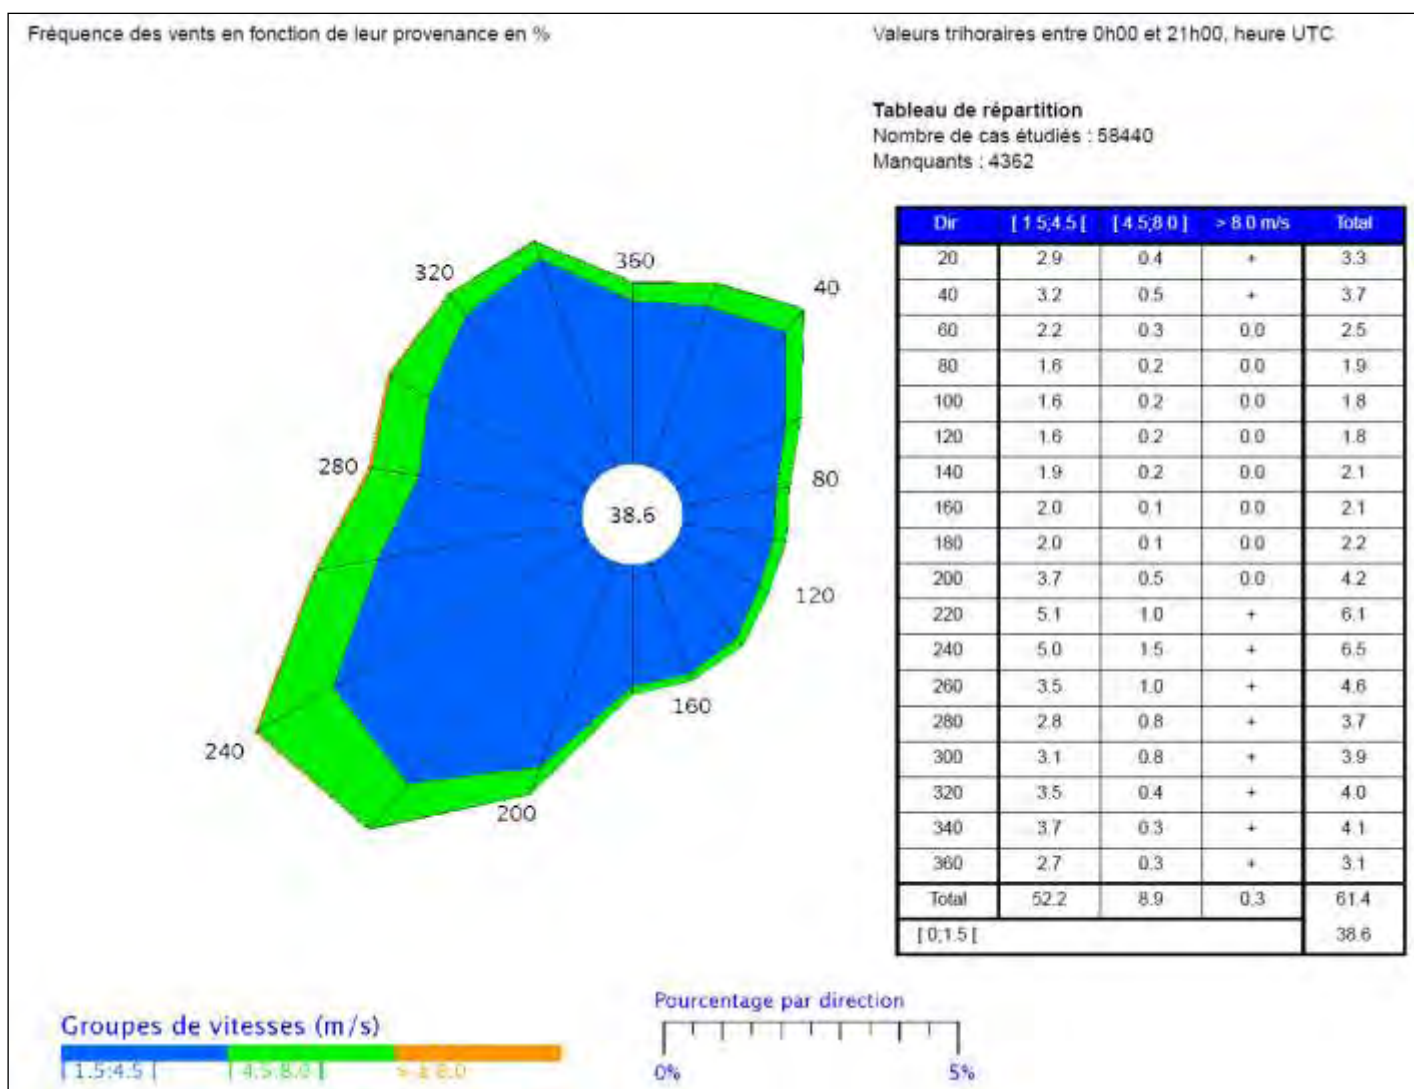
Fréquence des vents en fonction de leur provenance en %

Valeurs trihoraires entre 0h00 et 21h00, heure UTC

Tableau de répartition
Nombre de cas étudiés : 58440
Manquants : 4362

320
360
40
280
80
38.6
120
240
160
200

| Dir | [ 1.5;4.5 [ | [ 4.5;8.0 ] | > 8.0 m/s | Total |
|---|---|---|---|---|
| 20 | 2.9 | 0.4 | + | 3.3 |
| 40 | 3.2 | 0.5 | + | 3.7 |
| 60 | 2.2 | 0.3 | 0.0 | 2.5 |
| 80 | 1.6 | 0.2 | 0.0 | 1.9 |
| 100 | 1.6 | 0.2 | 0.0 | 1.8 |
| 120 | 1.6 | 0.2 | 0.0 | 1.8 |
| 140 | 1.9 | 0.2 | 0.0 | 2.1 |
| 160 | 2.0 | 0.1 | 0.0 | 2.1 |
| 180 | 2.0 | 0.1 | 0.0 | 2.2 |
| 200 | 3.7 | 0.5 | 0.0 | 4.2 |
| 220 | 5.1 | 1.0 | + | 6.1 |
| 240 | 5.0 | 1.5 | + | 6.5 |
| 260 | 3.5 | 1.0 | + | 4.6 |
| 280 | 2.8 | 0.8 | + | 3.7 |
| 300 | 3.1 | 0.8 | + | 3.9 |
| 320 | 3.5 | 0.4 | + | 4.0 |
| 340 | 3.7 | 0.3 | + | 4.1 |
| 360 | 2.7 | 0.3 | + | 3.1 |
| Total | 52.2 | 8.9 | 0.3 | 61.4 |
| [ 0;1.5 [ | | | | 38.6 |

Groupes de vitesses (m/s)
[ 1.5;4.5 [
[ 4.5;8.0 ]
> 8.0

Pourcentage par direction
0%
5%